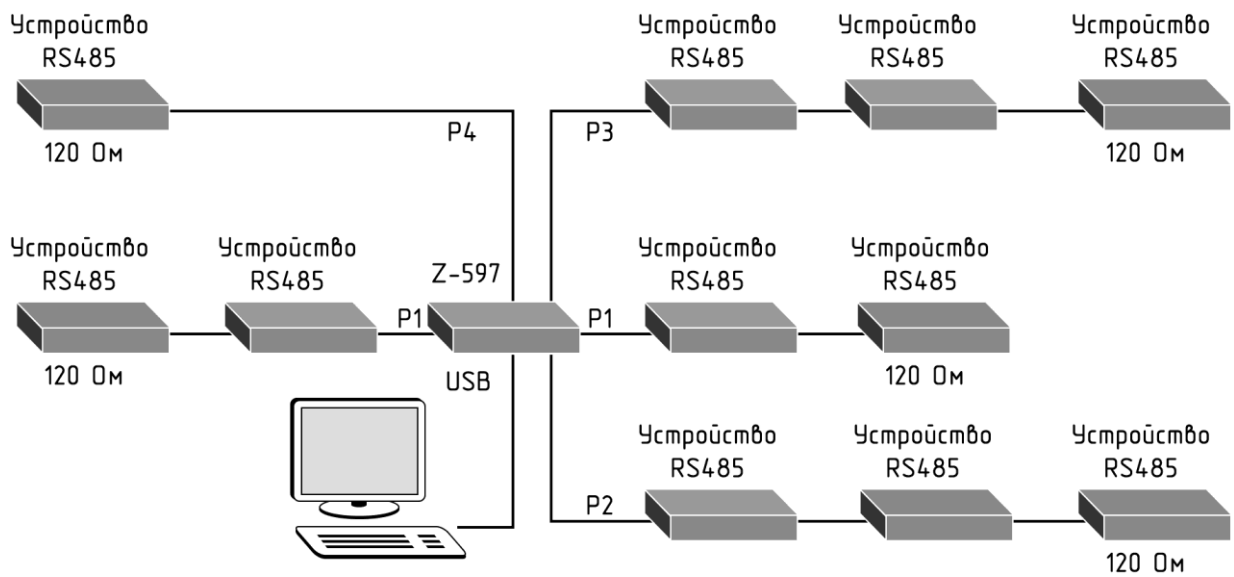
Устройство RS485

120 Ом

P4

Устройство RS485

Устройство RS485

Устройство RS485

P3

120 Ом

Устройство RS485

120 Ом

Устройство RS485

Z-597

P1

USB

P1

Устройство RS485

Устройство RS485

120 Ом

Устройство RS485

Устройство RS485

Устройство RS485

P2

120 Ом